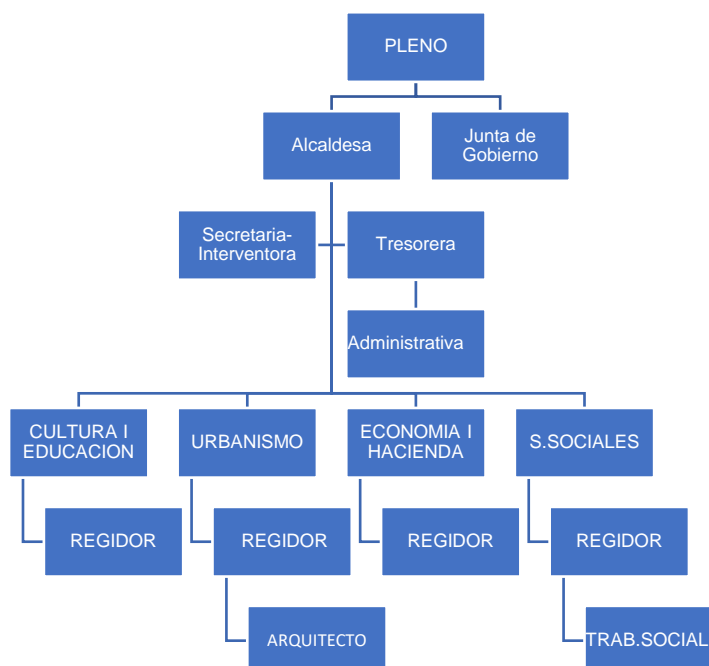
PLENO

Alcaldesa

Junta de Gobierno

Secretaria-Interventora

Tresorera

Administrativa

CULTURA I EDUCACION

REGIDOR

URBANISMO

REGIDOR

ARQUITECTO

ECONOMIA I HACIENDA

REGIDOR

S.SOCIALES

REGIDOR

TRAB.SOCIAL